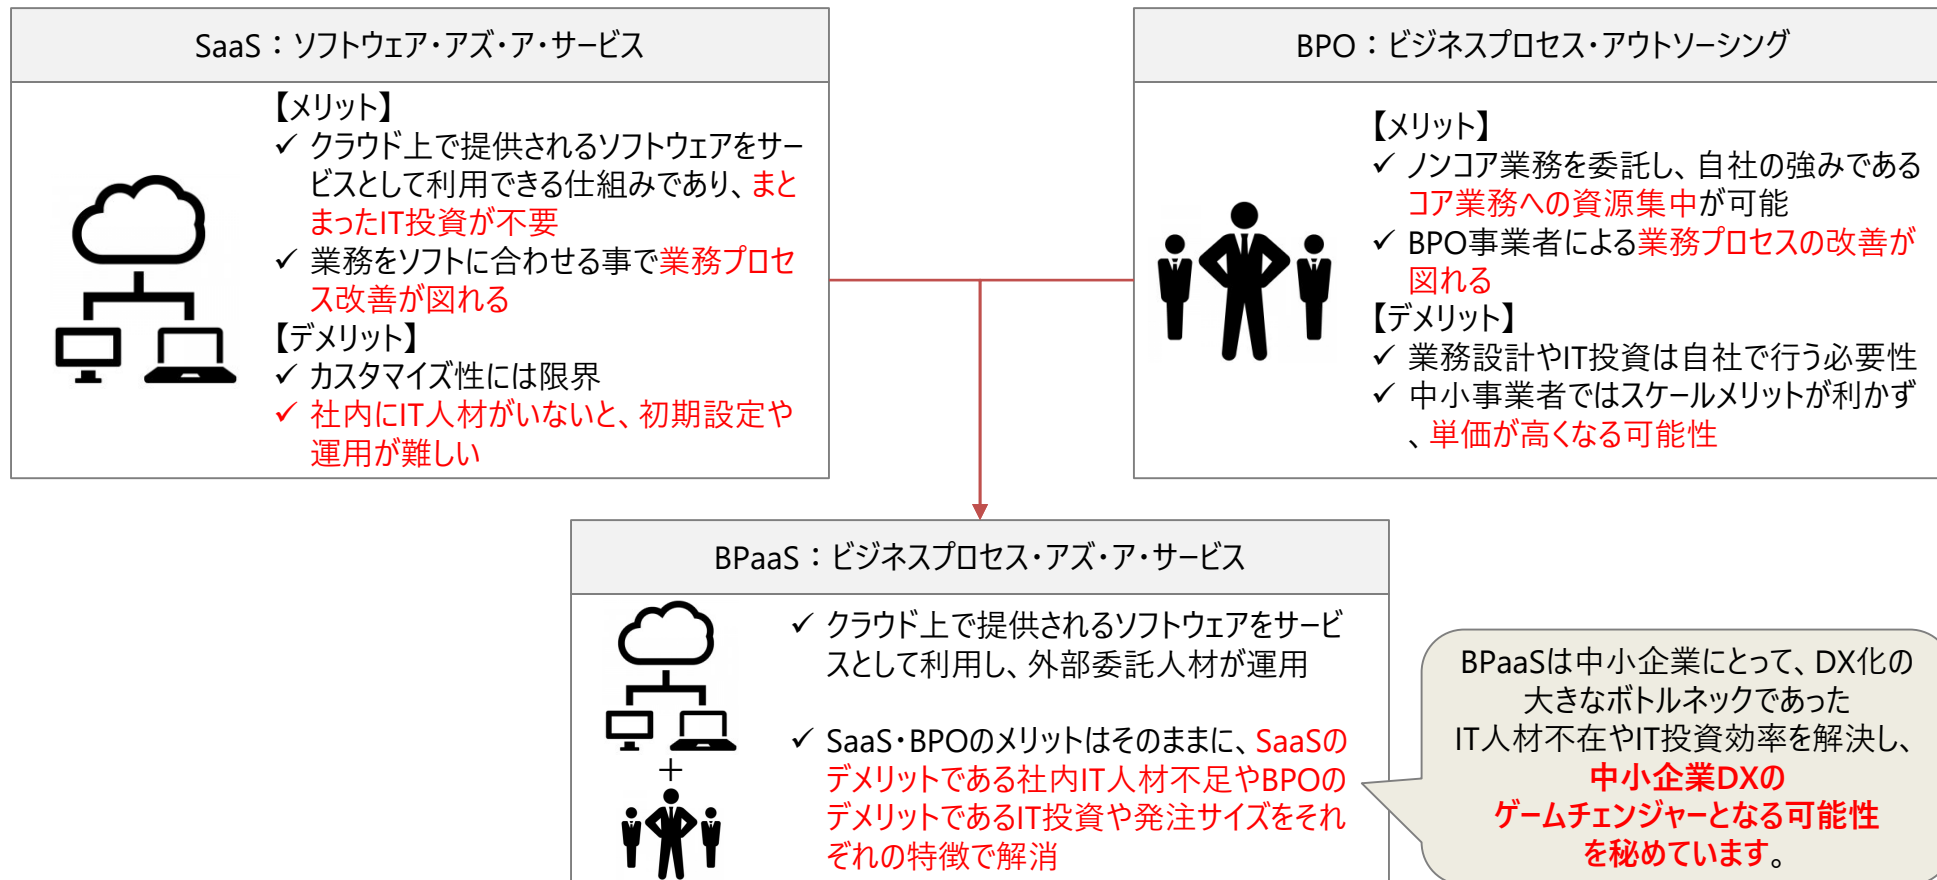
SaaS：ソフトウェア・アズ・ア・サービス

【メリット】
✓ クラウド上で提供されるソフトウェアをサービスとして利用できる仕組みであり、まとまったIT投資が不要
✓ 業務をソフトに合わせる事で業務プロセス改善が図れる
【デメリット】
✓ カスタマイズ性には限界
✓ 社内にIT人材がいないと、初期設定や運用が難しい

BPO：ビジネスプロセス・アウトソーシング

【メリット】
✓ ノンコア業務を委託し、自社の強みであるコア業務への資源集中が可能
✓ BPO事業者による業務プロセスの改善が図れる
【デメリット】
✓ 業務設計やIT投資は自社で行う必要性
✓ 中小事業者ではスケールメリットが利かず、単価が高くなる可能性

BPaaS：ビジネスプロセス・アズ・ア・サービス

+

✓ クラウド上で提供されるソフトウェアをサービスとして利用し、外部委託人材が運用

✓ SaaS・BPOのメリットはそのままに、SaaSのデメリットである社内IT人材不足やBPOのデメリットであるIT投資や発注サイズをそれぞれの特徴で解消

BPaaSは中小企業にとって、DX化の大きなボトルネックであったIT人材不在やIT投資効率を解決し、中小企業DXのゲームチェンジャーとなる可能性を秘めています。